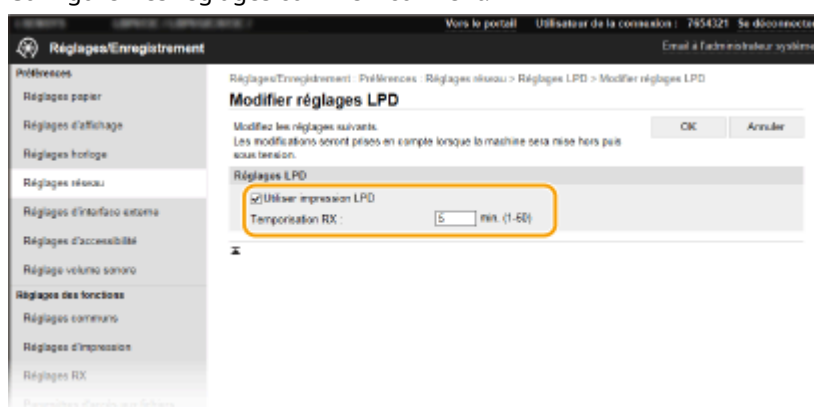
Vers le portail Utilisateur de la connexion : 7654321 Se déconnecter

Réglages/Enregistrement

Email à l'administrateur système

Préférences

Réglages papier

Réglages d'affichage

Réglages horloge

Réglages réseau

Réglages d'interface externe

Réglages d'accessibilité

Réglage volume sonore

Réglages des fonctions

Réglages communs

Réglages d'impression

Réglages RX

Réglages/Enregistrement : Préférences : Réglages réseau > Réglages LPD > Modifier réglages LPD

Modifier réglages LPD

Modifiez les réglages suivants.
Les modifications seront prises en compte lorsque la machine sera mise hors puis sous tension.

OK

Annuler

Réglages LPD

☑ Utiliser impression LPD

Temporisation RX : 5 min. (1-60)